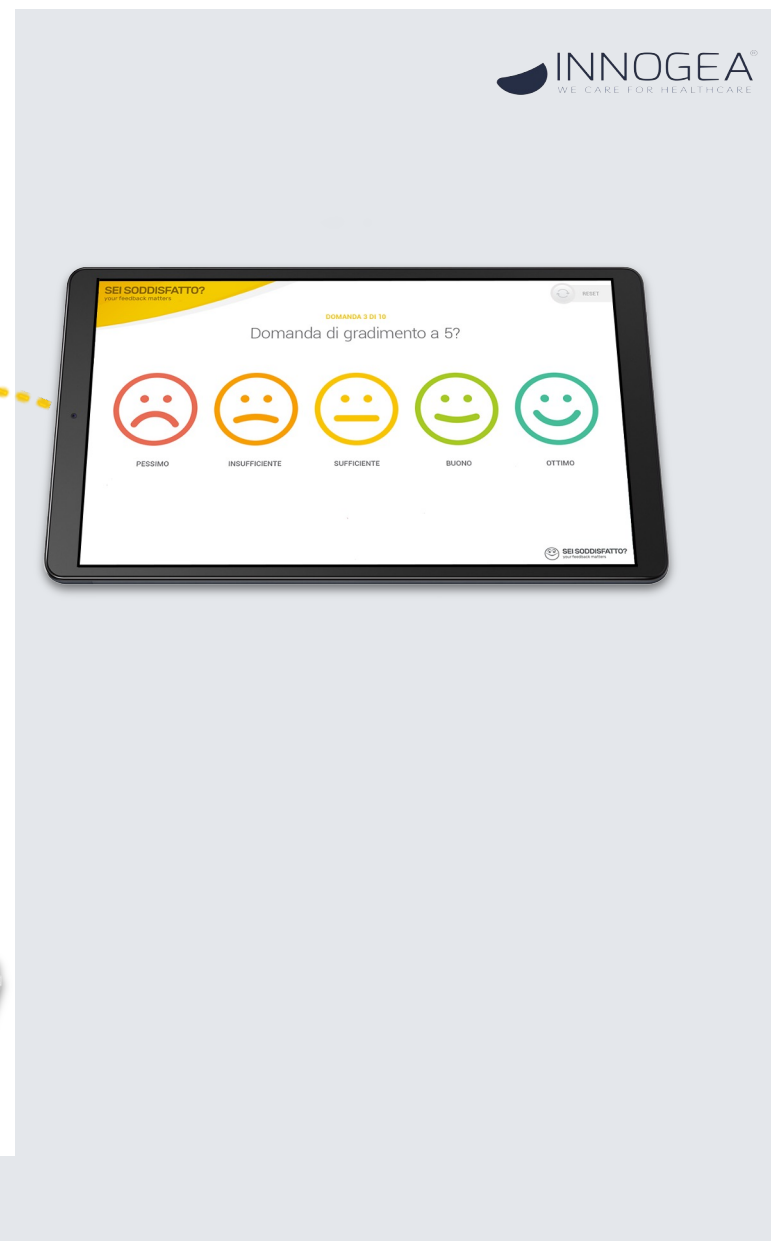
INNOGEA®
WE CARE FOR HEALTHCARE

SEI SODDISFATTO?
your feedback matters

RESET

DOMANDA 3 DI 10
Domanda di gradimento a 5?

PESSIMO
INSUFFICIENTE
SUFFICIENTE
BUONO
OTTIMO

SEI SODDISFATTO?
your feedback matters